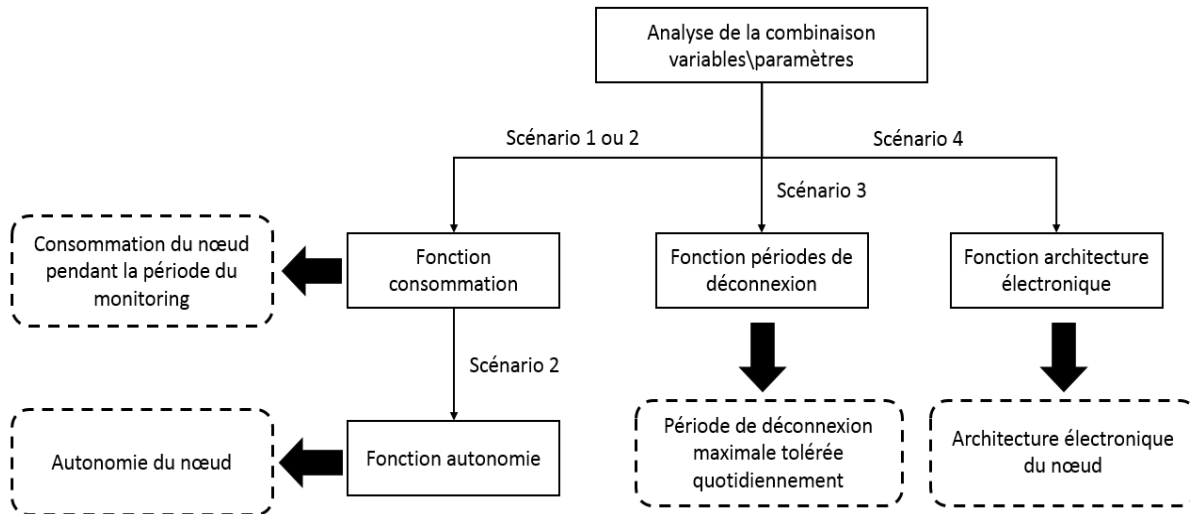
Analyse de la combinaison variables\paramètres

Scénario 1 ou 2

Scénario 4

Scénario 3

Consommation du nœud pendant la période du monitoring

Fonction consommation

Fonction périodes de déconnexion

Fonction architecture électronique

Scénario 2

Autonomie du nœud

Fonction autonomie

Période de déconnexion maximale tolérée quotidiennement

Architecture électronique du nœud